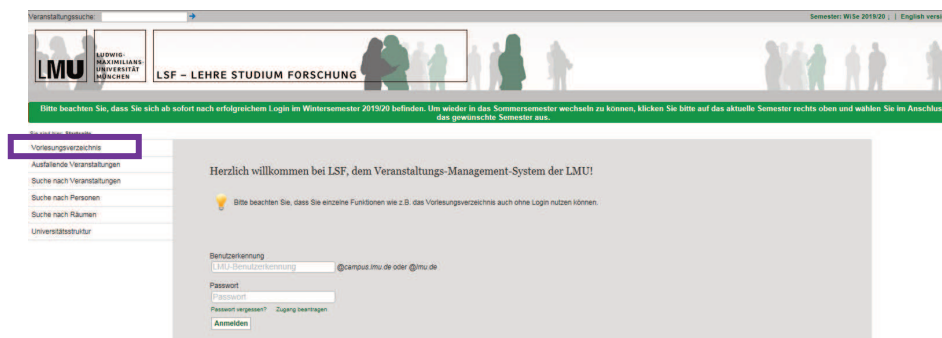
Veranstaltungssuche:

Semester: WiSe 2019/20 | English versi

LMU LUDWIG-MAXIMILIANS-UNIVERSITÄT MÜNCHEN

LSF – LEHRE STUDIUM FORSCHUNG

Bitte beachten Sie, dass Sie sich ab sofort nach erfolgreichem Login im Wintersemester 2019/20 befinden. Um wieder in das Sommersemester wechseln zu können, klicken Sie bitte auf das aktuelle Semester rechts oben und wählen Sie im Anschlus das gewünschte Semester aus.

Sie sind hier: Startseite

Vorlesungsverzeichnis
Ausfallende Veranstaltungen
Suche nach Veranstaltungen
Suche nach Personen
Suche nach Räumen
Universitätsstruktur

Herzlich willkommen bei LSF, dem Veranstaltungs-Management-System der LMU!

Bitte beachten Sie, dass Sie einzelne Funktionen wie z.B. das Vorlesungsverzeichnis auch ohne Login nutzen können.

Benutzerkennung
LMU-Benutzerkennung @campus.lmu.de oder @lmu.de
Passwort
Passwort
Passwort vergessen? Zugang beantragen
Anmelden